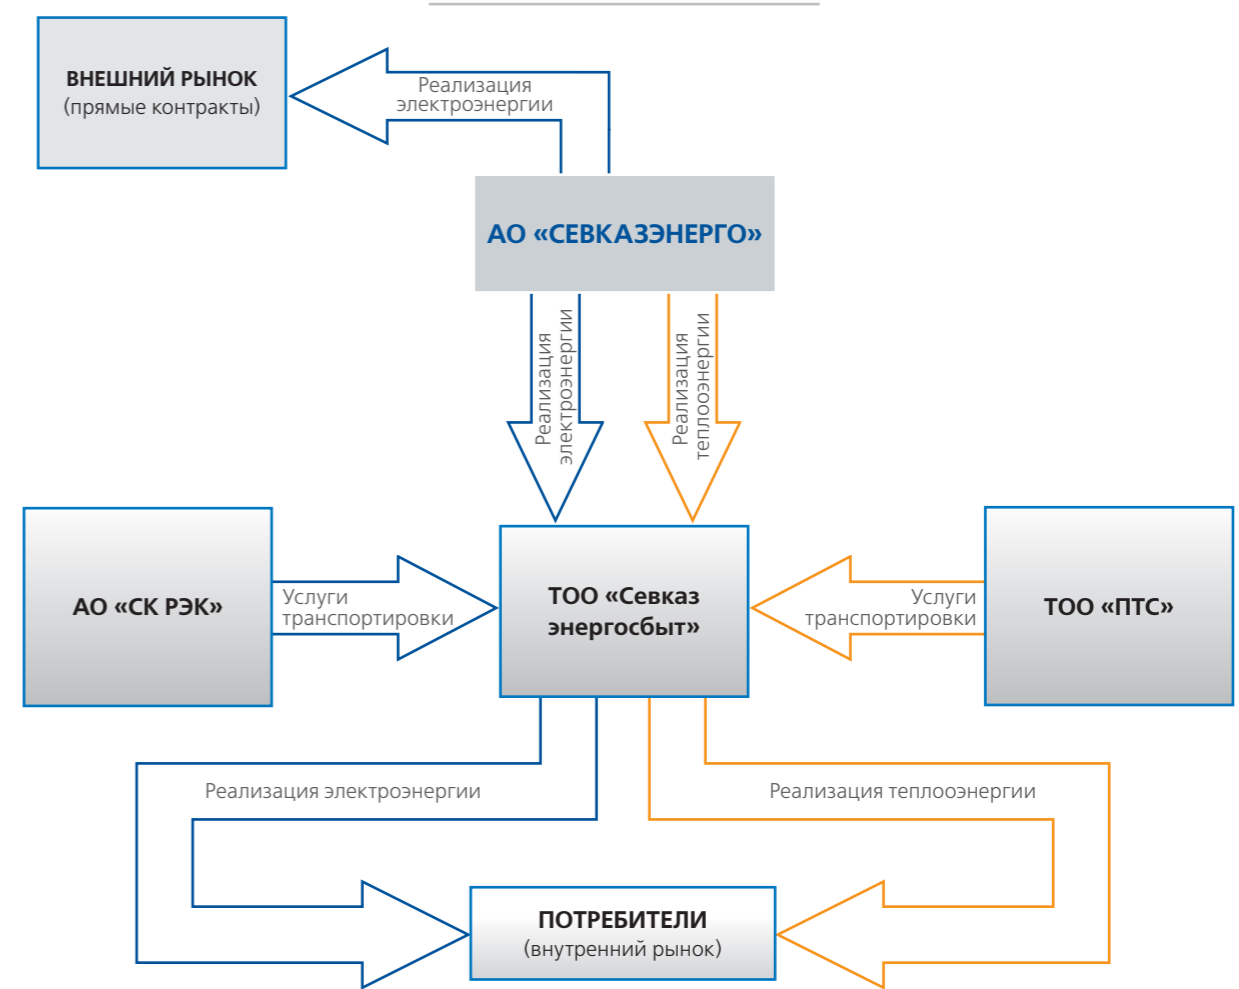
ВНЕШНИЙ РЫНОК
(прямые контракты)

Реализация электроэнергии

АО «СЕВКАЗЭНЕРГО»

Реализация электроэнергии

Реализация теплоэнергии

АО «СК РЭК»

Услуги транспортировки

ТОО «Севказ энергосбыт»

Услуги транспортировки

ТОО «ПТС»

Реализация электроэнергии

Реализация теплоэнергии

ПОТРЕБИТЕЛИ
(внутренний рынок)